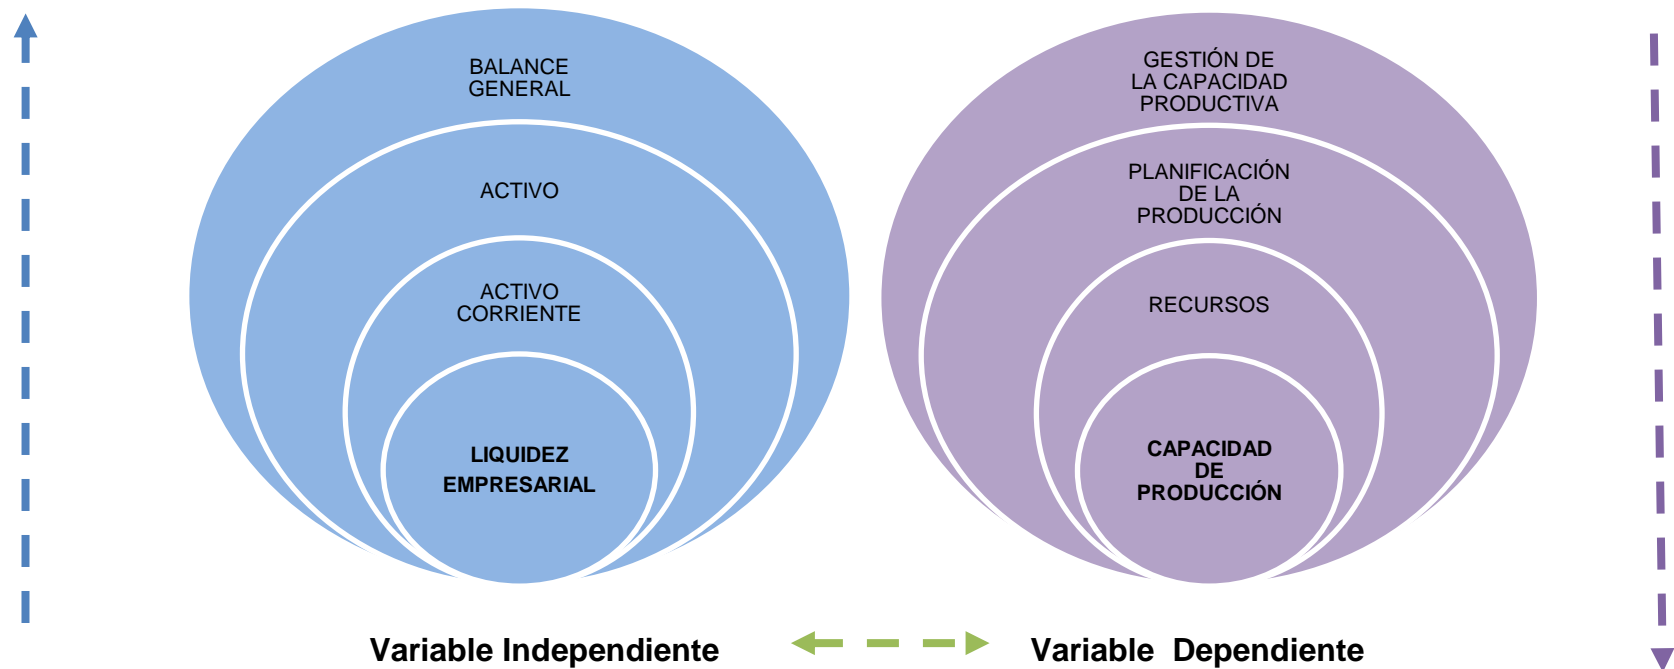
BALANCE GENERAL

ACTIVO

ACTIVO CORRIENTE

LIQUIDEZ EMPRESARIAL

GESTIÓN DE LA CAPACIDAD PRODUCTIVA

PLANIFICACIÓN DE LA PRODUCCIÓN

RECURSOS

CAPACIDAD DE PRODUCCIÓN

Variable Independiente

Variable Dependiente